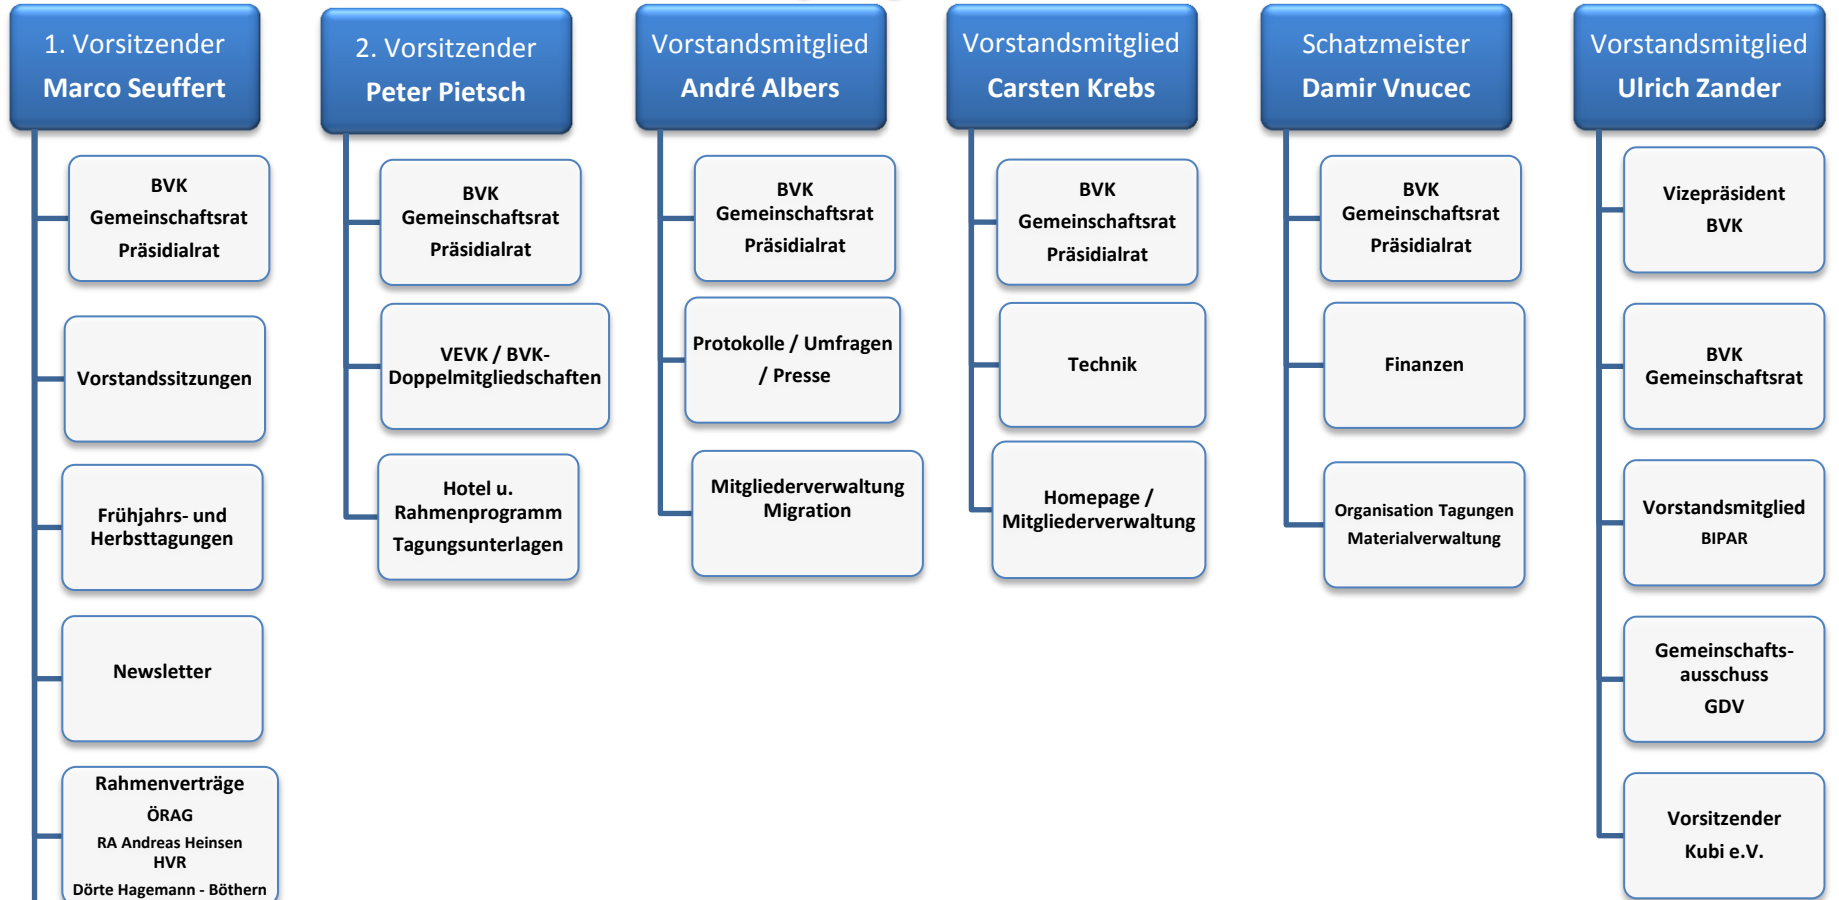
1. Vorsitzender
Marco Seuffert

BVK
Gemeinschaftsrat
Präsidialrat

Vorstandssitzungen

Frühjahrs- und Herbsttagungen

Newsletter

Rahmenverträge
ÖRAG
RA Andreas Heinsen
HVR
Dörte Hagemann - Böthern

2. Vorsitzender
Peter Pietsch

BVK
Gemeinschaftsrat
Präsidialrat

VEVK / BVK-Doppelmitgliedschaften

Hotel u. Rahmenprogramm
Tagungsunterlagen

Vorstandsmitglied
André Albers

BVK
Gemeinschaftsrat
Präsidialrat

Protokolle / Umfragen / Presse

Mitgliederverwaltung Migration

Vorstandsmitglied
Carsten Krebs

BVK
Gemeinschaftsrat
Präsidialrat

Technik

Homepage / Mitgliederverwaltung

Schatzmeister
Damir Vnucec

BVK
Gemeinschaftsrat
Präsidialrat

Finanzen

Organisation Tagungen
Materialverwaltung

Vorstandsmitglied
Ulrich Zander

Vizepräsident
BVK

BVK
Gemeinschaftsrat

Vorstandsmitglied
BIPAR

Gemeinschaftsausschuss
GDV

Vorsitzender
Kubi e.V.